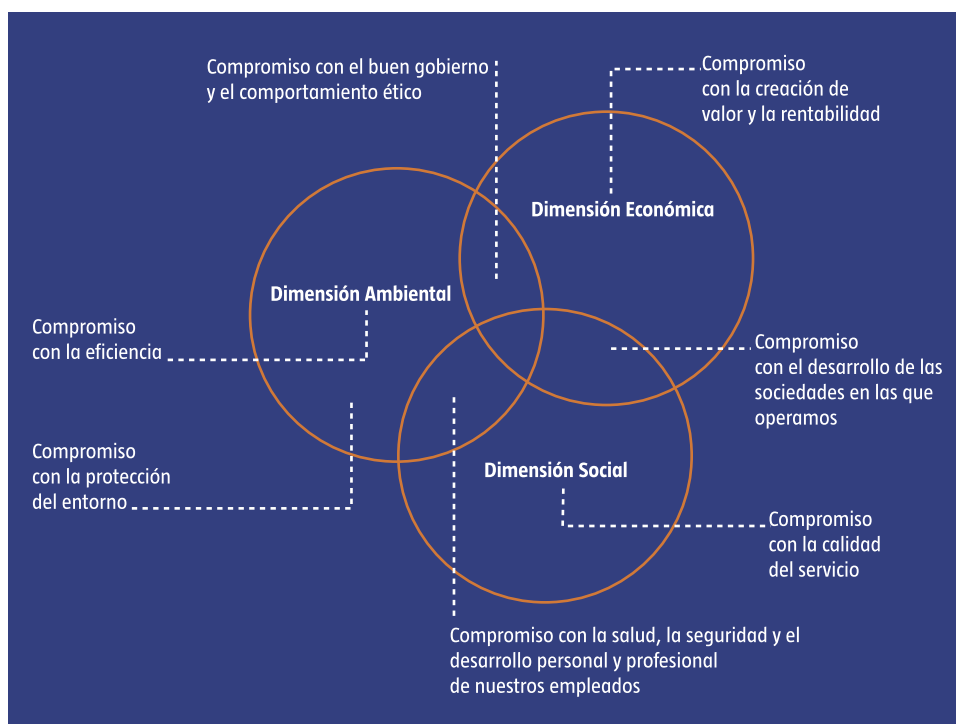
Compromiso con el buen gobierno
y el comportamiento ético

Compromiso
con la creación de
valor y la rentabilidad

Dimensión Económica

Dimensión Ambiental

Compromiso
con la eficiencia

Compromiso
con el desarrollo de las
sociedades en las que
operamos

Compromiso
con la protección
del entorno

Dimensión Social

Compromiso
con la calidad
del servicio

Compromiso con la salud, la seguridad y el
desarrollo personal y profesional
de nuestros empleados